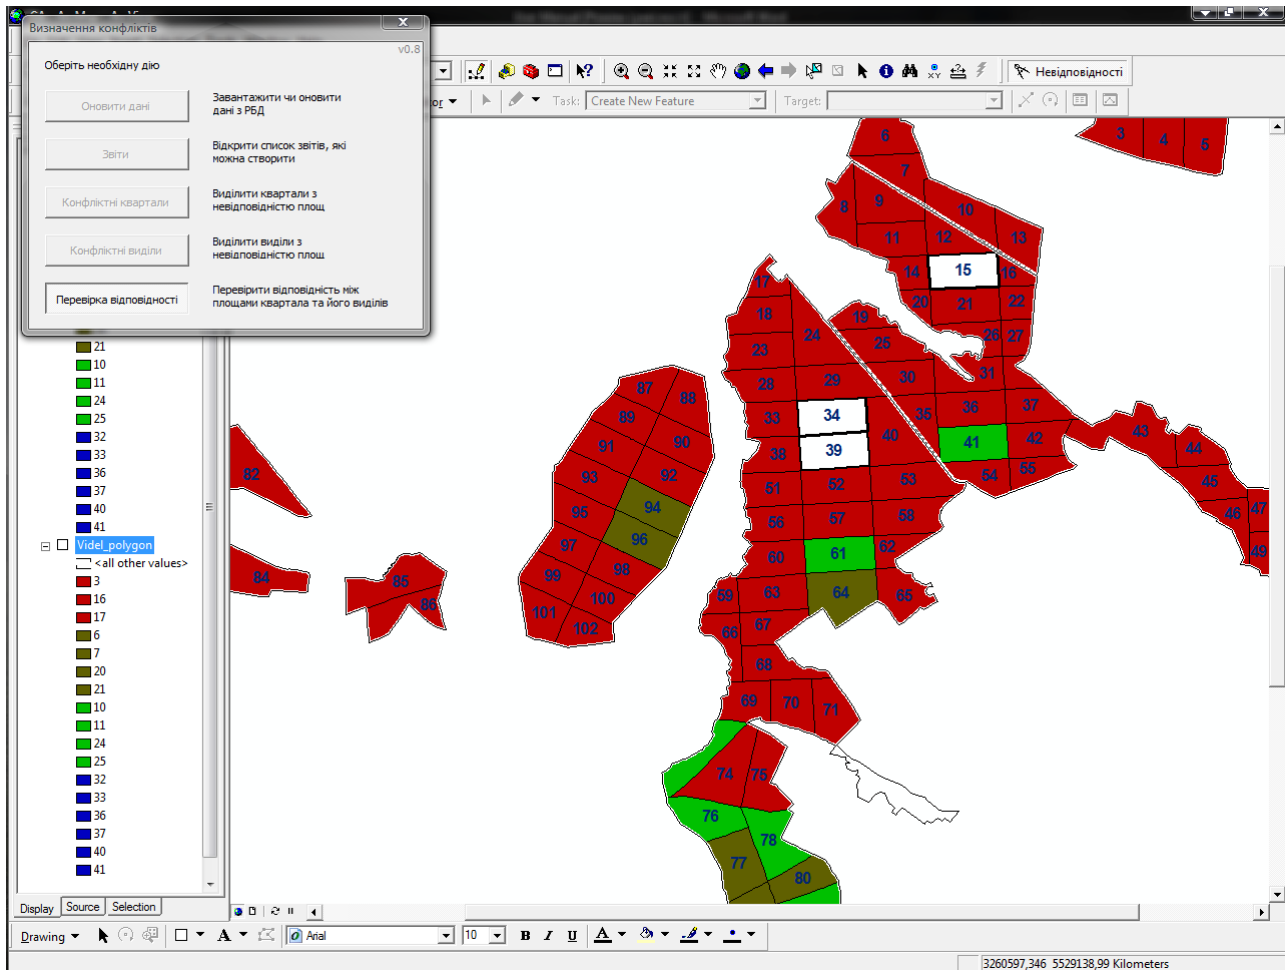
Визначення конфліктів
v0.8
Оберіть необхідну дію

Оновити дані
Завантажити чи оновити дані з РБД

Звіти
Відкрити список звітів, які можна створити

Конфліктні квартали
Виділити квартали з невідповідністю площ

Конфліктні виділи
Виділити виділи з невідповідністю площ

Перевірка відповідності
Перевірити відповідність між площами квартала та його виділів

Невідповідності
Task: Create New Feature
Target:

21
10
11
24
25
32
33
36
37
40
41
Videl_polygon
<all other values>
3
16
17
6
7
20
21
10
11
24
25
32
33
36
37
40
41

Display Source Selection

3 4 5 6 7 8 9 10 11 12 13 14 15 16 17 18 19 20 21 22 23 24 25 26 27 28 29 30 31 33 34 35 36 37 38 39 40 41 42 43 44 45 46 47 49 51 52 53 54 55 56 57 58 59 60 61 62 63 64 65 66 67 68 69 70 71 74 75 76 77 78 80 82 84 85 86 87 88 89 90 91 92 93 94 95 96 97 98 99 100 101 102

Drawing
Arial
10
B I U A
3260597,346 5529138,99 Kilometers